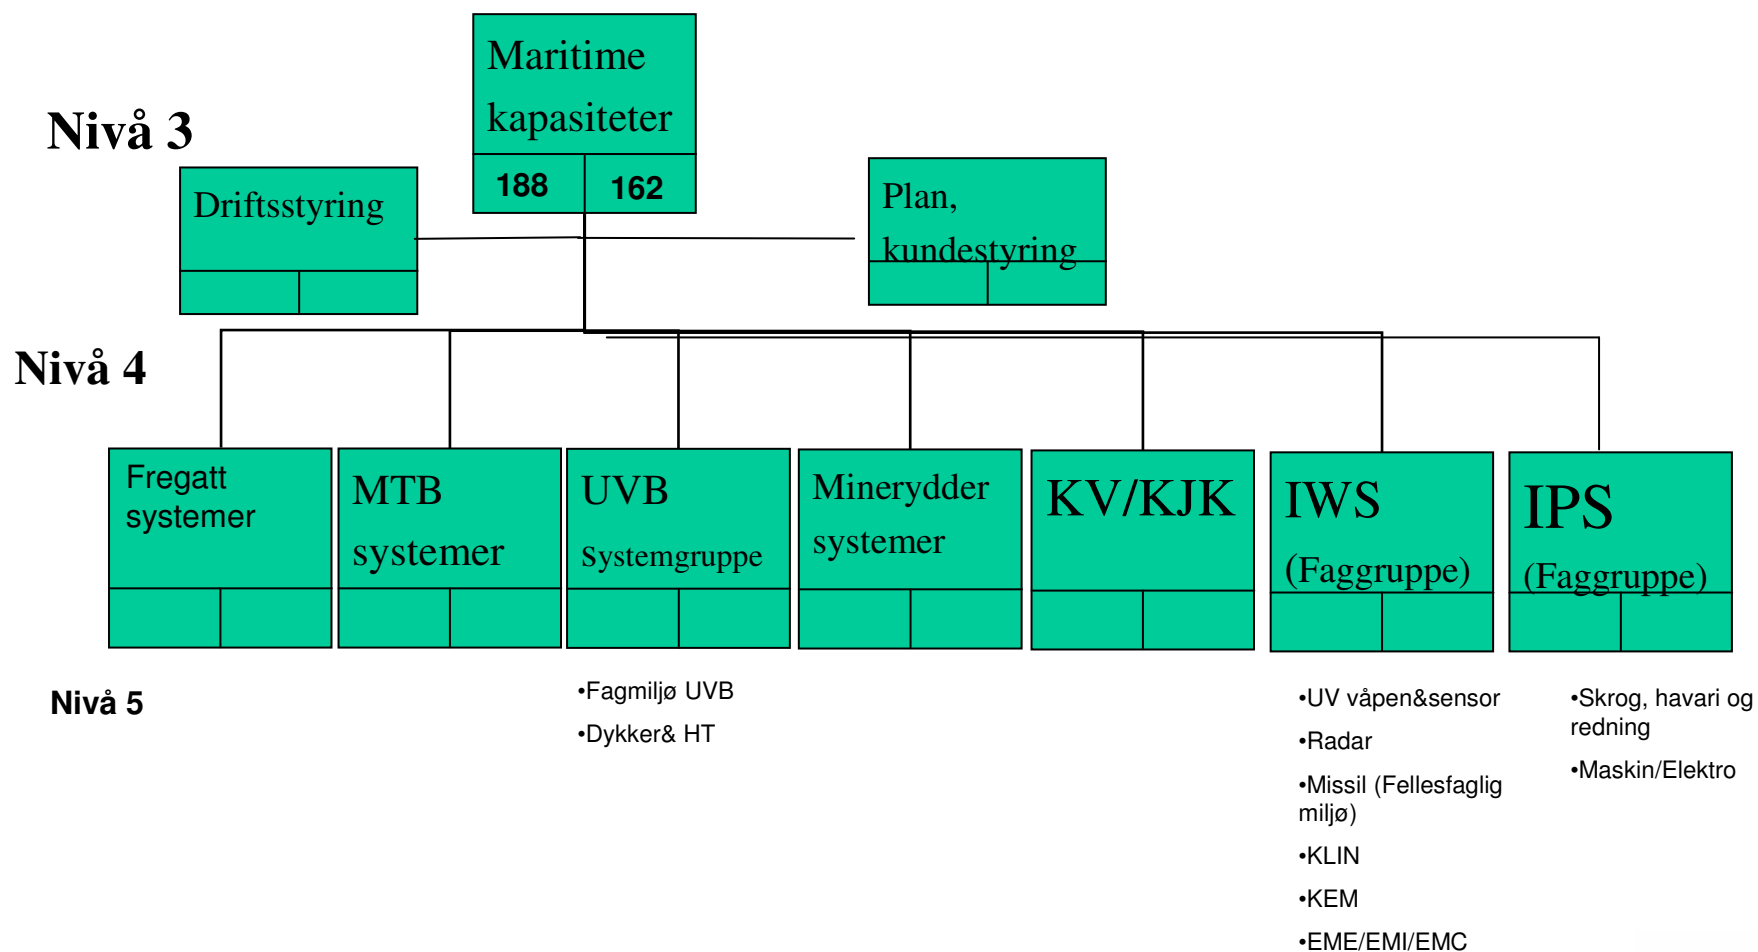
Nivå 3

Maritime kapasiteter

188 162

Driftsstyring

Plan, kundestyring

Nivå 4

Fregatt systemer

MTB systemer

UVB Systemgruppe

Minerydder systemer

KV/KJK

IWS (Faggruppe)

IPS (Faggruppe)

Nivå 5

•Fagmiljø UVB

•Dykker& HT

•UV våpen&sensor

•Radar

•Missil (Fellesfaglig miljø)

•KLIN

•KEM

•EME/EMI/EMC

•Skrog, havari og redning

•Maskin/Elektro